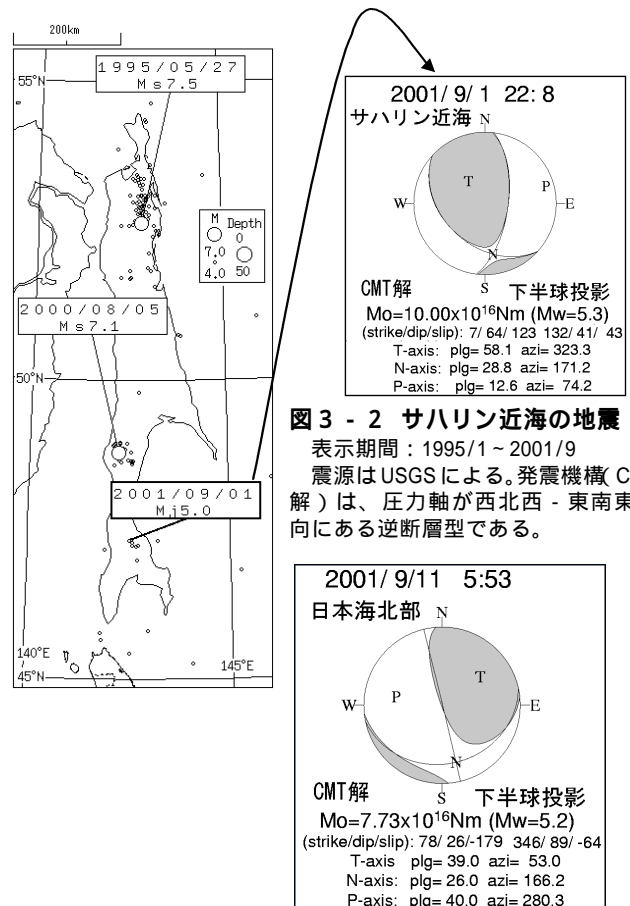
200km

55°N

1995/05/27
Ms7.5

M Depth
0
7.0
4.0 50

2000/08/05
Ms7.1

50°N

2001/09/01
Mj5.0

140°E
45°N

145°E

2001/ 9/ 1 22: 8
サハリン近海 N
T
P
W
E
N
S
CMT解 下半球投影
Mo=10.00x$10^{16}$Nm (Mw=5.3)
(strike/dip/slip): 7/ 64/ 123 132/ 41/ 43
T-axis: plg= 58.1 azi= 323.3
N-axis: plg= 28.8 azi= 171.2
P-axis: plg= 12.6 azi= 74.2

図3-2 サハリン近海の地震
表示期間：1995/1～2001/9
震源はUSGSによる。発震機構(C
解)は、圧力軸が西北西-東南東
向にある逆断層型である。

2001/ 9/11 5:53
日本海北部 N
T
P
W
E
N
S
CMT解 下半球投影
Mo=7.73x$10^{16}$Nm (Mw=5.2)
(strike/dip/slip): 78/ 26/-179 346/ 89/ -64
T-axis plg= 39.0 azi= 53.0
N-axis: plg= 26.0 azi= 166.2
P-axis: plg= 40.0 azi= 280.3